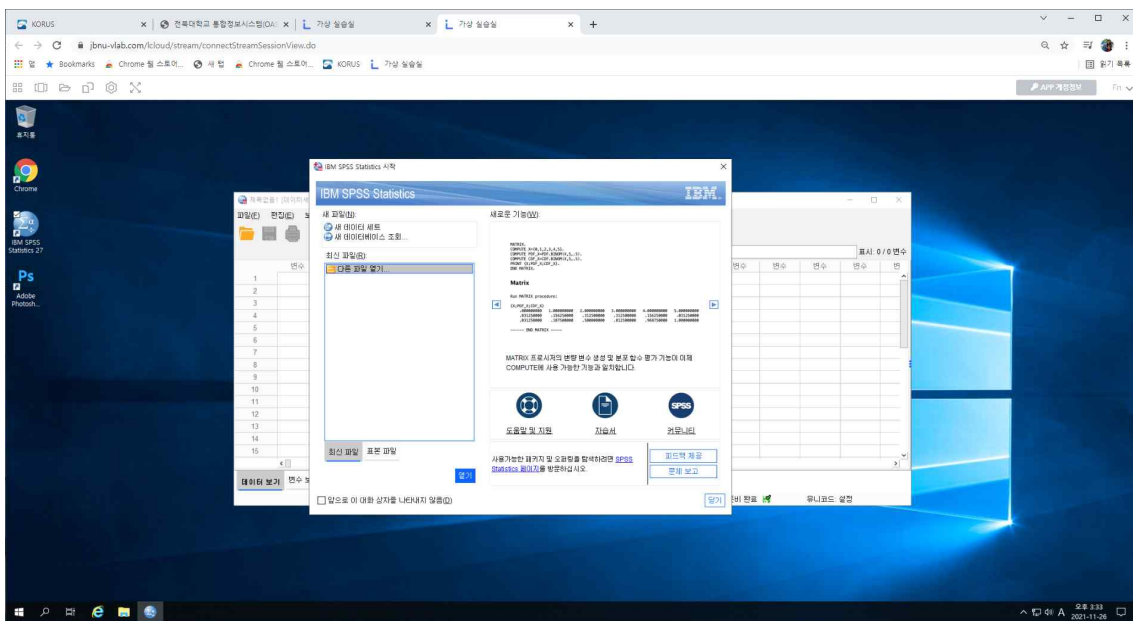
KORUS | 전북대학교 통합정보시스템(OA | 가상 실습실 | 가상 실습실 | +

jbnu-vlab.com/lcloud/stream/connectStreamSessionView.do

앱 | Bookmarks | Chrome 웹 스토어... | 새 탭 | Chrome 웹 스토어... | KORUS | 가상 실습실

읽기 목록

APP 계정정보 | Fn

휴지통

Chrome

IBM SPSS Statistics 27

Adobe Photosh...

IBM SPSS Statistics 시작

IBM SPSS Statistics

IBM.

새 파일(N):

새 데이터 세트

새 데이터베이스 조회...

최신 파일(R):

다른 파일 열기...

새로운 기능(W):

Matrix

MATRIX 프로시저의 변량 변수 생성 및 분포 함수 평가 기능이 이제 COMPUTE에 사용 가능한 기능과 일치합니다.

도움말 및 지원 | 자습서 | 커뮤니티

SPSS

사용가능한 패키지 및 오픈팩을 탐색하려면 SPSS Statistics 페이지를 방문하십시오.

피드백 제공

문제 보고

최신 파일 | 표본 파일

열기

앞으로 이 대화 상자를 나타내지 않음(D)

닫기

제목없음1 [데이터세트

파일(F) 편집(E) 보

표시: 0 / 0 변수

변수

1
2
3
4
5
6
7
8
9
10
11
12
13
14
15

데이터 보기 | 변수 보

준비 완료 | 유니코드: 설정

오후 3:33
2021-11-26